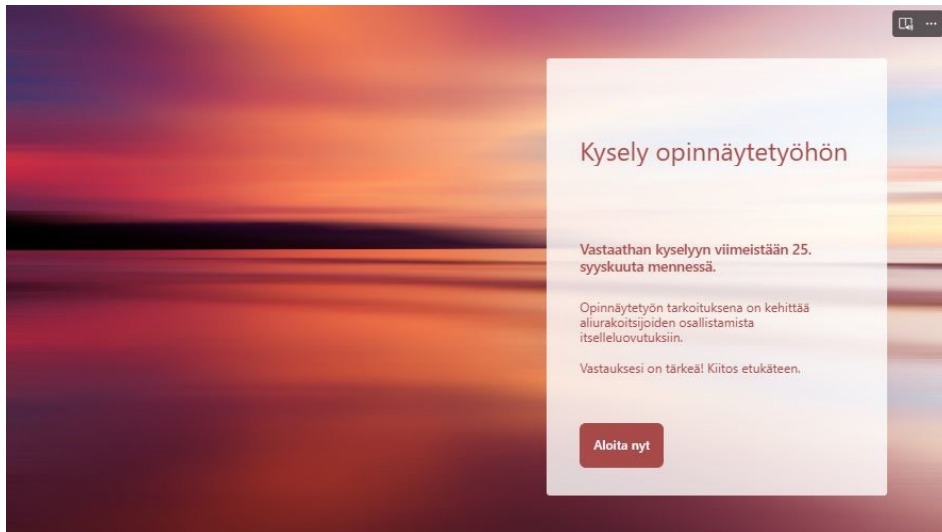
Kysely opinnäytetyöhön

Vastaathan kyselyyn viimeistään 25. syyskuuta mennessä.

Opinnäytetyön tarkoituksena on kehittää aliurakoitsijoiden osallistamista itselleluovutuksiin.

Vastauksesi on tärkeä! Kiitos etukäteen.

Aloita nyt